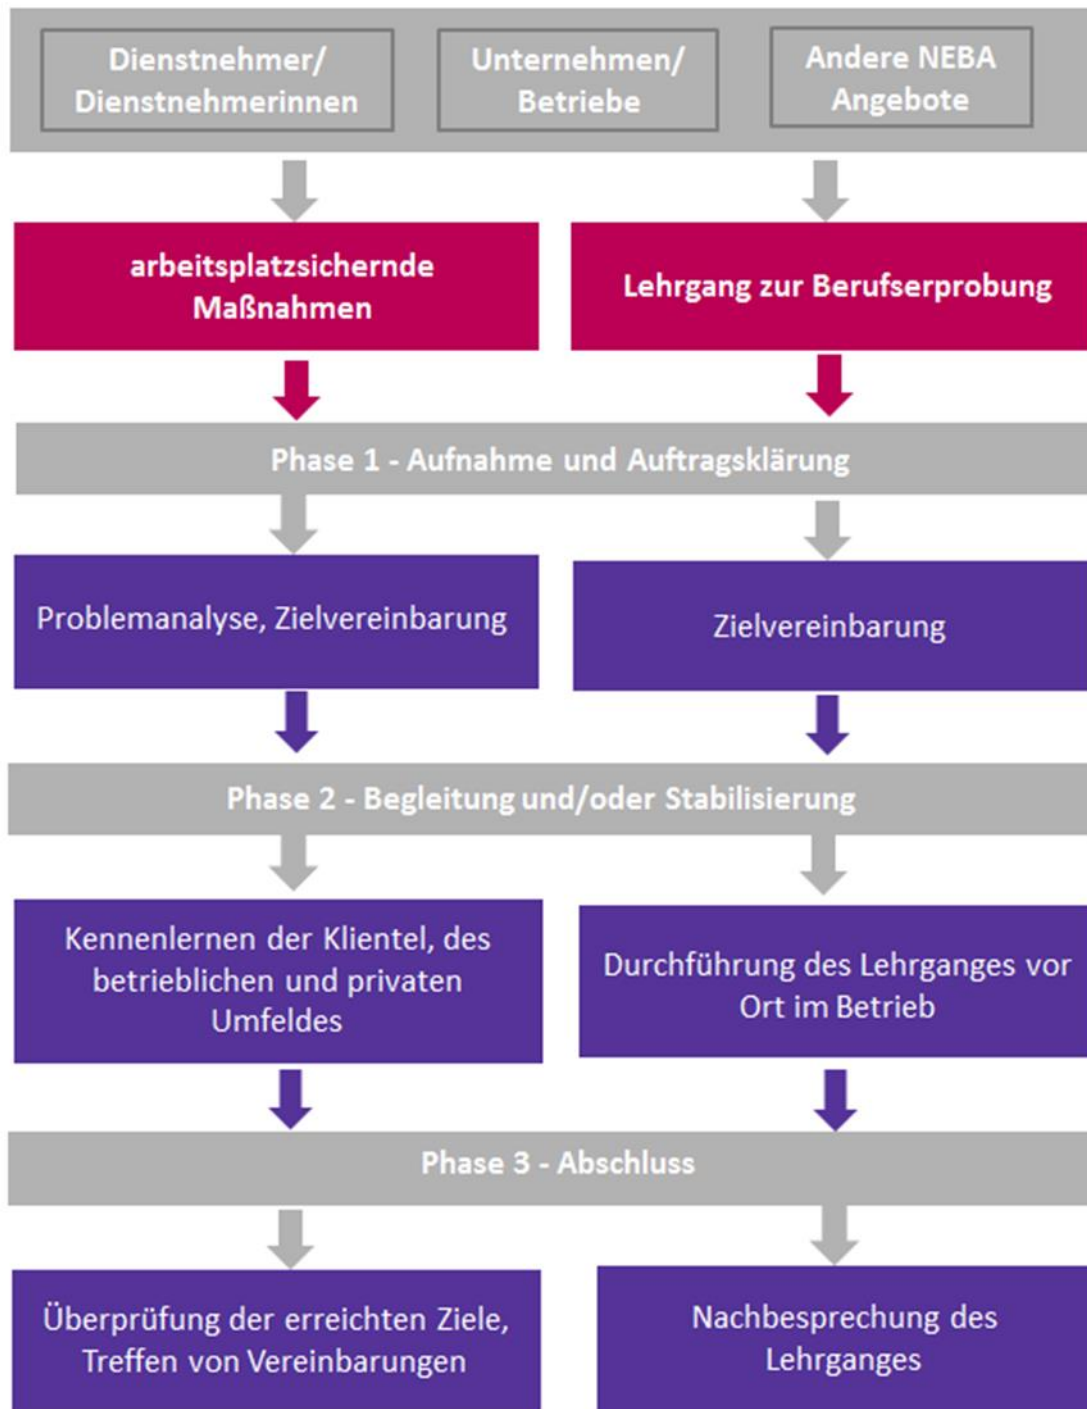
Dienstnehmer/ Dienstnehmerinnen

Unternehmen/ Betriebe

Andere NEBA Angebote

arbeitsplatzsichernde Maßnahmen

Lehrgang zur Berufserprobung

Phase 1 - Aufnahme und Auftragsklärung

Problemanalyse, Zielvereinbarung

Zielvereinbarung

Phase 2 - Begleitung und/oder Stabilisierung

Kennenlernen der Klientel, des betrieblichen und privaten Umfeldes

Durchführung des Lehrganges vor Ort im Betrieb

Phase 3 - Abschluss

Überprüfung der erreichten Ziele, Treffen von Vereinbarungen

Nachbesprechung des Lehrganges